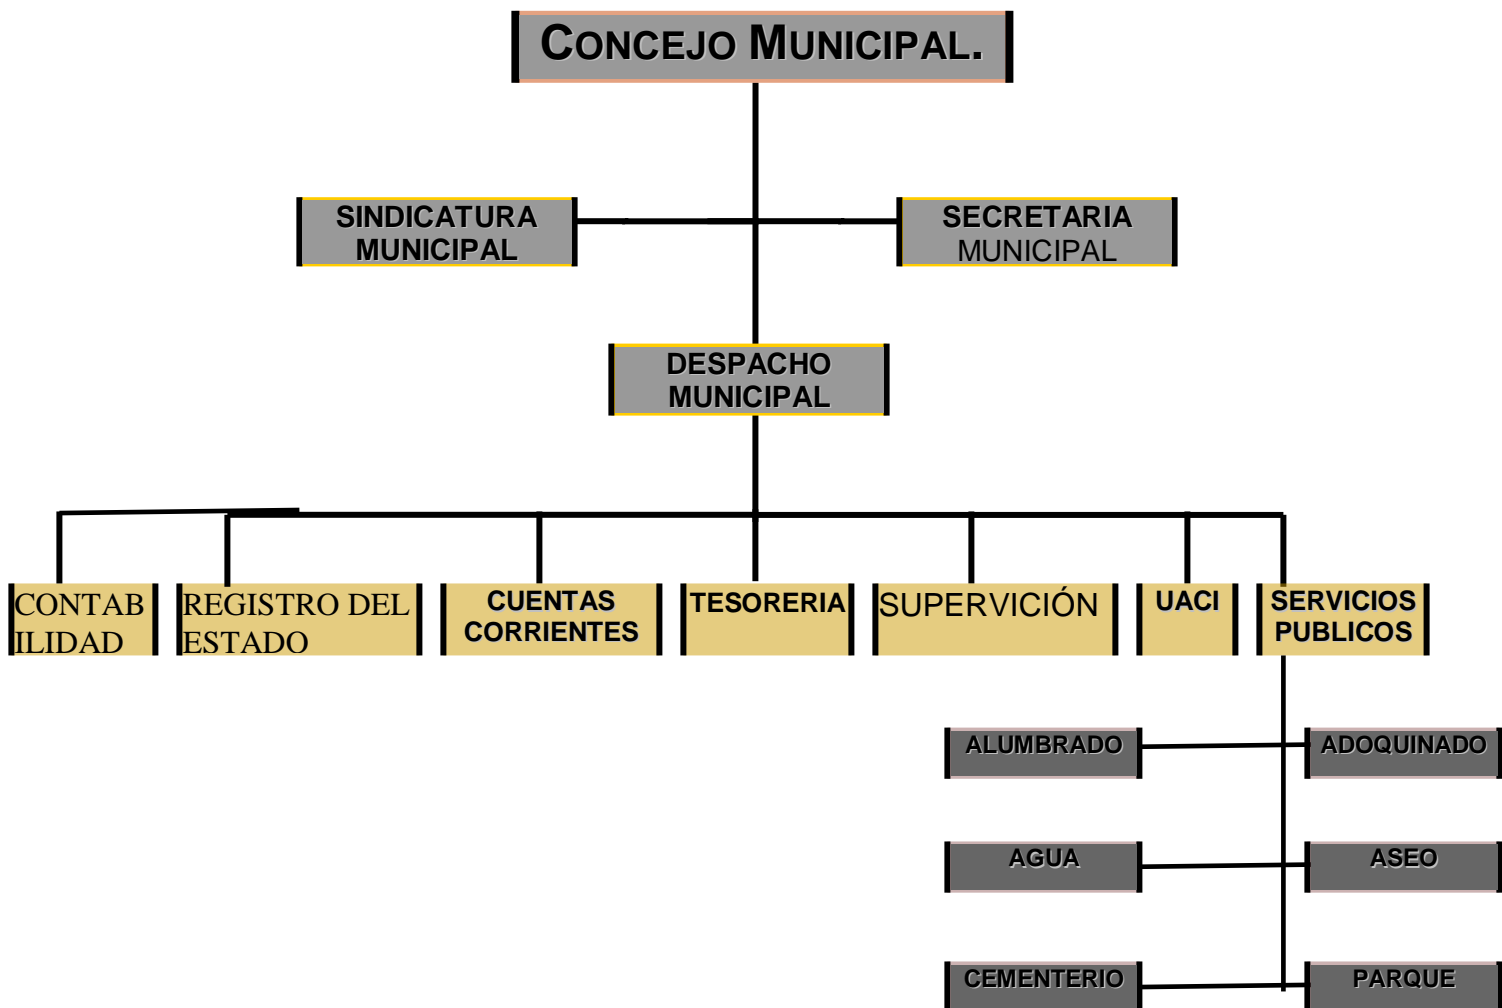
CONCEJO MUNICIPAL.

SINDICATURA MUNICIPAL

SECRETARIA MUNICIPAL

DESPACHO MUNICIPAL

CONTAB ILIDAD

REGISTRO DEL ESTADO

CUENTAS CORRIENTES

TESORERIA

SUPERVICIÓN

UACI

SERVICIOS PUBLICOS

ALUMBRADO

ADOQUINADO

AGUA

ASEO

CEMENTERIO

PARQUE